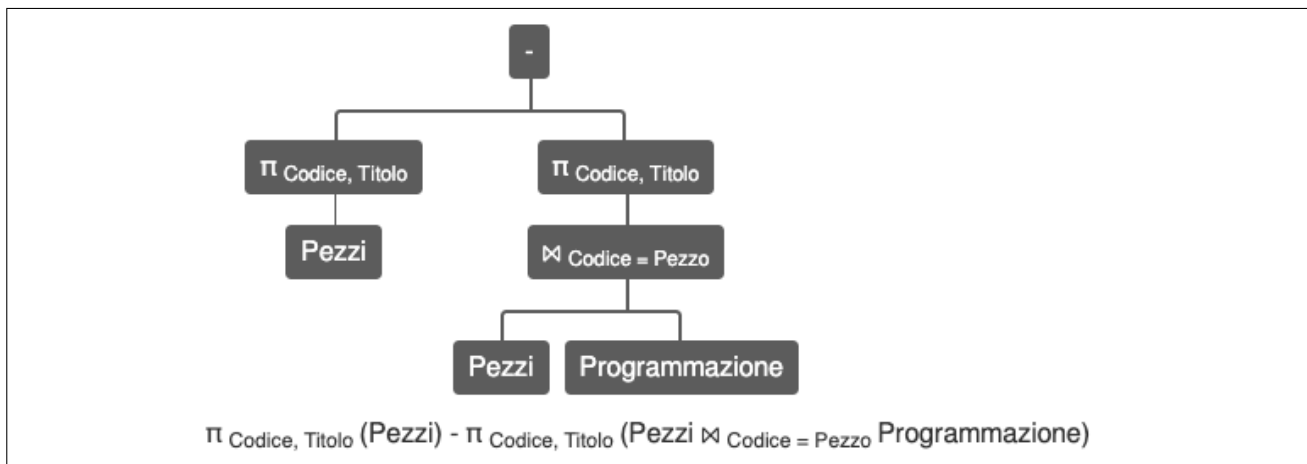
-

$\pi_{\text{Codice, Titolo}}$

$\pi_{\text{Codice, Titolo}}$

Pezzi

$\bowtie_{\text{Codice = Pezzo}}$

Pezzi

Programmazione

$\pi_{\text{Codice, Titolo}}$ (Pezzi) - $\pi_{\text{Codice, Titolo}}$ (Pezzi $\bowtie_{\text{Codice = Pezzo}}$ Programmazione)